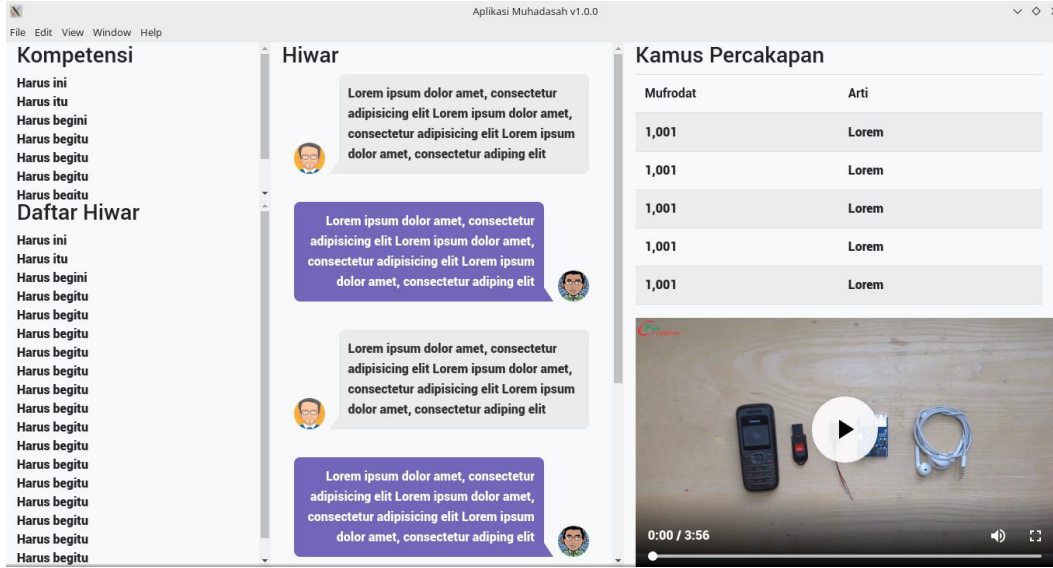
Aplikasi Muhadasah v1.0.0

File Edit View Window Help

Kompetensi

Harus ini
Harus itu
Harus begini
Harus begitu
Harus begitu
Harus begitu
Harus begitu

Daftar Hiwar

Harus ini
Harus itu
Harus begini
Harus begitu
Harus begitu
Harus begitu
Harus begitu
Harus begitu
Harus begitu
Harus begitu
Harus begitu
Harus begitu
Harus begitu
Harus begitu
Harus begitu
Harus begitu
Harus begitu
Harus begitu

Hiwar

Lorem ipsum dolor amet, consectetur adipisicing elit Lorem ipsum dolor amet, consectetur adipisicing elit Lorem ipsum dolor amet, consectetur adiping elit

Lorem ipsum dolor amet, consectetur adipisicing elit Lorem ipsum dolor amet, consectetur adipisicing elit Lorem ipsum dolor amet, consectetur adiping elit

Lorem ipsum dolor amet, consectetur adipisicing elit Lorem ipsum dolor amet, consectetur adipisicing elit Lorem ipsum dolor amet, consectetur adiping elit

Lorem ipsum dolor amet, consectetur adipisicing elit Lorem ipsum dolor amet, consectetur adipisicing elit Lorem ipsum dolor amet, consectetur adiping elit

Kamus Percakapan

| Mufrodat | Arti |
|---|---|
| 1,001 | Lorem |
| 1,001 | Lorem |
| 1,001 | Lorem |
| 1,001 | Lorem |
| 1,001 | Lorem |

0:00 / 3:56